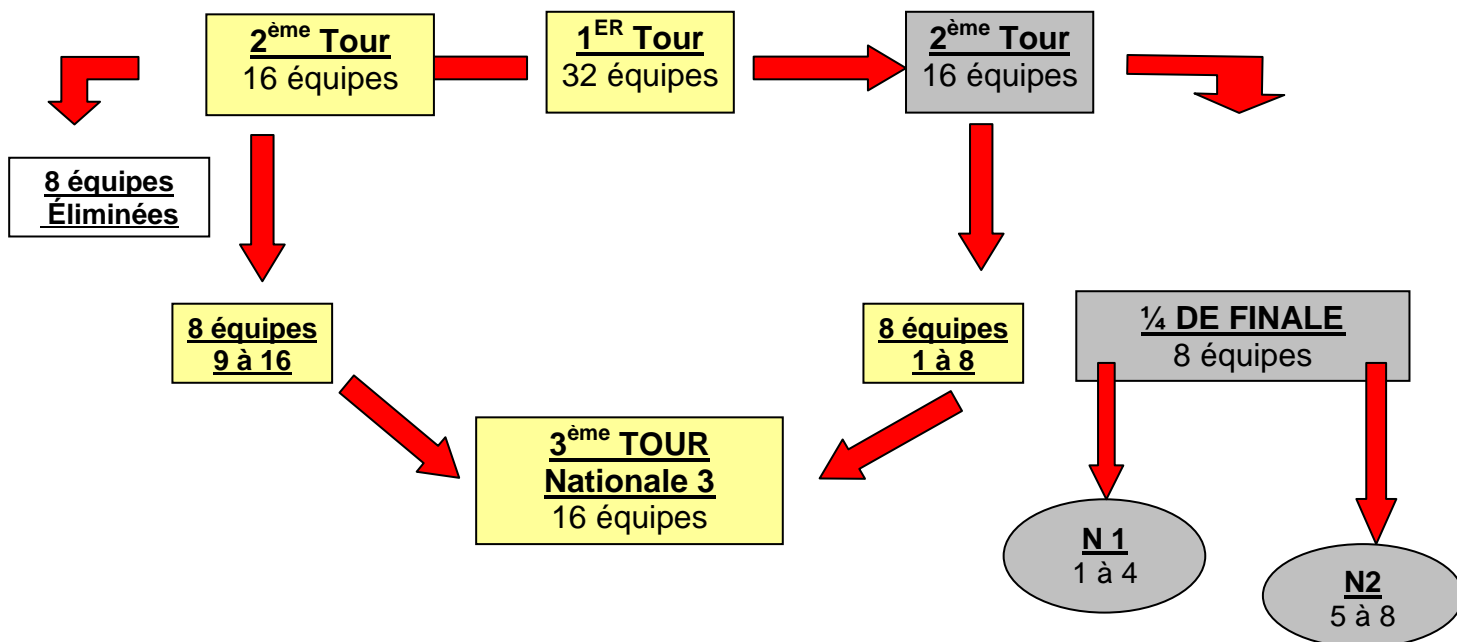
$2^{ème}$ Tour
16 équipes

$1^{ER}$ Tour
32 équipes

$2^{ème}$ Tour
16 équipes

8 équipes
Éliminées

8 équipes
9 à 16

8 équipes
1 à 8

¼ DE FINALE
8 équipes

$3^{ème}$ TOUR
Nationale 3
16 équipes

N 1
1 à 4

N2
5 à 8